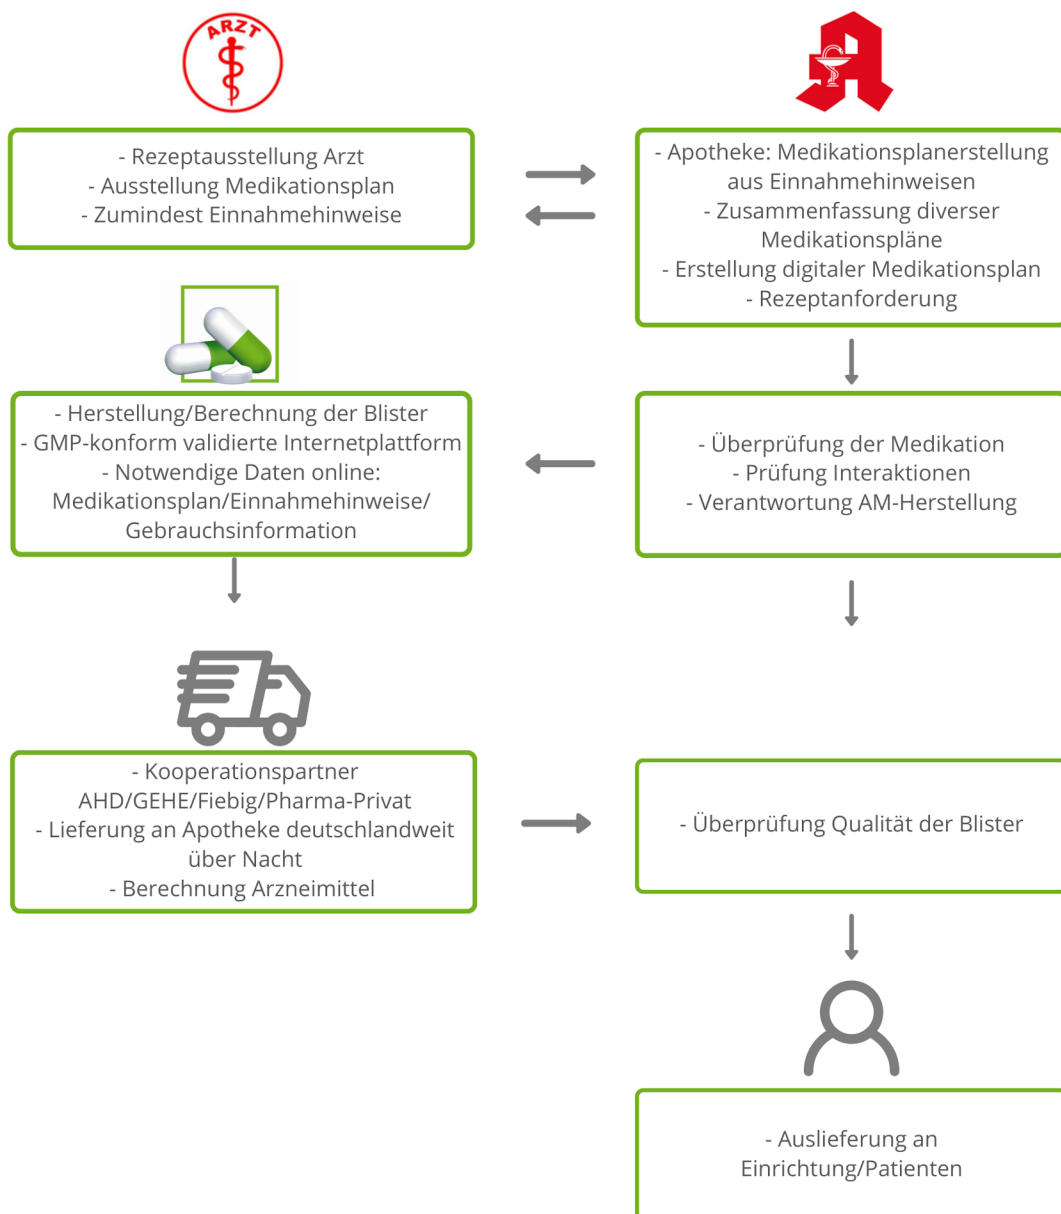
ARZT

- Rezeptausstellung Arzt
- Ausstellung Medikationsplan
- Zumindest Einnahmehinweise

- Apotheke: Medikationsplanerstellung aus Einnahmehinweisen
- Zusammenfassung diverser Medikationspläne
- Erstellung digitaler Medikationsplan
- Rezeptanforderung

- Herstellung/Berechnung der Blister
- GMP-konform validierte Internetplattform
- Notwendige Daten online: Medikationsplan/Einnahmehinweise/ Gebrauchsinformation

- Überprüfung der Medikation
- Prüfung Interaktionen
- Verantwortung AM-Herstellung

- Kooperationspartner AHD/GEHE/Fiebig/Pharma-Privat
- Lieferung an Apotheke deutschlandweit über Nacht
- Berechnung Arzneimittel

- Überprüfung Qualität der Blister

- Auslieferung an Einrichtung/Patienten